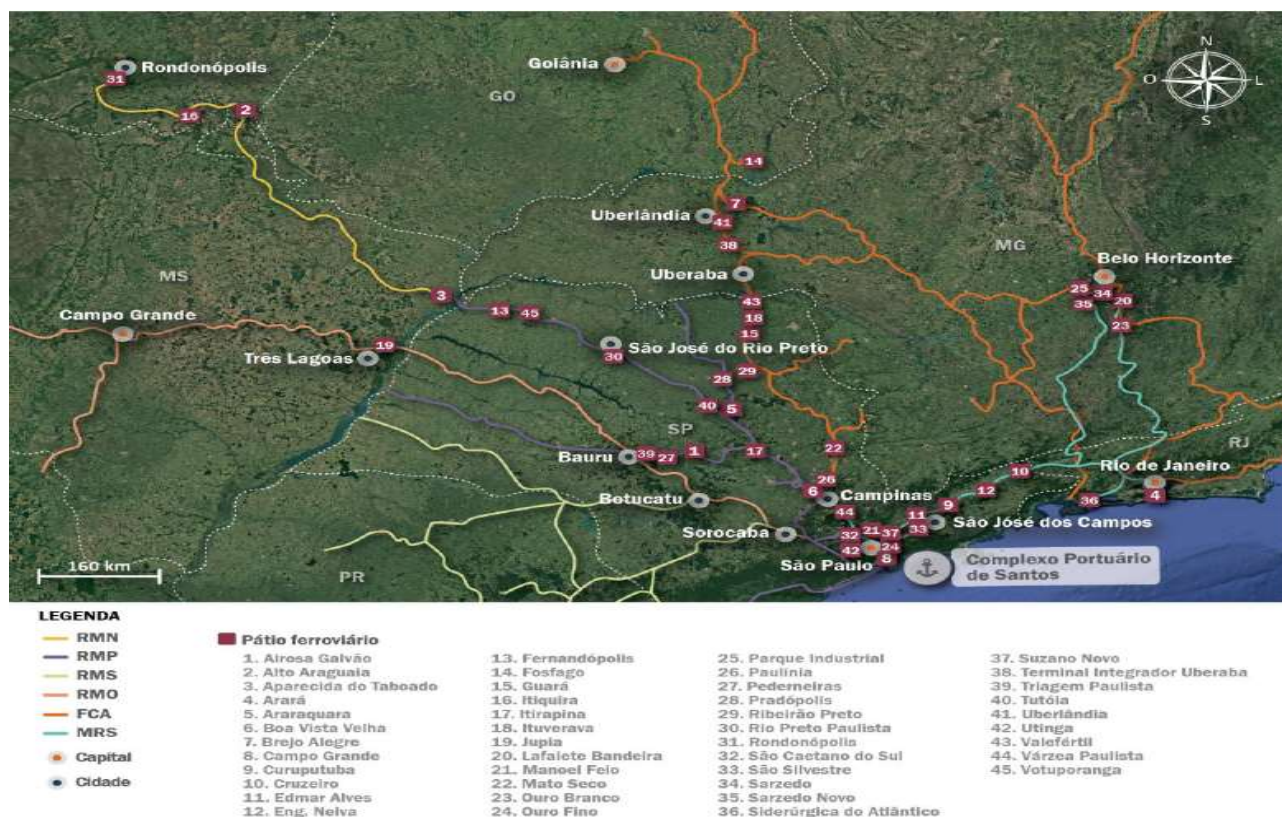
Rondonópolis
31
16
2
Goiânia
GO
N
O
L
S
14
7
Uberlândia
41
38
MG
Uberaba
Belo Horizonte
25
34
35
20
23
MS
3
13
45
43
18
15
Campo Grande
19
Três Lagoas
30
São José do Rio Preto
28
29
40
5
SP
22
RJ
Bauru
39
27
1
17
10
Rio de Janeiro
4
26
6
Campinas
12
9
Botucatu
44
11
São José dos Campos
36
32
21
37
33
Sorocaba
42
24
8
São Paulo
Complexo Portuário de Santos
160 km
PR

LEGENDA
RMN
RMP
RMS
RMO
FCA
MRS
Capital
Cidade

Pátio ferroviário
1. Airosa Galvão
2. Alto Araguaia
3. Aparecida do Taboado
4. Arará
5. Araraquara
6. Boa Vista Velha
7. Brejo Alegre
8. Campo Grande
9. Curuputuba
10. Cruzeiro
11. Edmar Alves
12. Eng. Neiva
13. Fernandópolis
14. Fosfago
15. Guará
16. Itiquira
17. Itirapina
18. Ituverava
19. Jupiá
20. Lafaiete Bandeira
21. Manoel Feio
22. Mato Seco
23. Ouro Branco
24. Ouro Fino
25. Parque Industrial
26. Paulínia
27. Pederneiras
28. Pradópolis
29. Ribeirão Preto
30. Rio Preto Paulista
31. Rondonópolis
32. São Caetano do Sul
33. São Silvestre
34. Sarzedo
35. Sarzedo Novo
36. Siderúrgica do Atlântico
37. Suzano Novo
38. Terminal Integrador Uberaba
39. Triagem Paulista
40. Tutóia
41. Uberlândia
42. Utinga
43. Valefértil
44. Várzea Paulista
45. Votuporanga